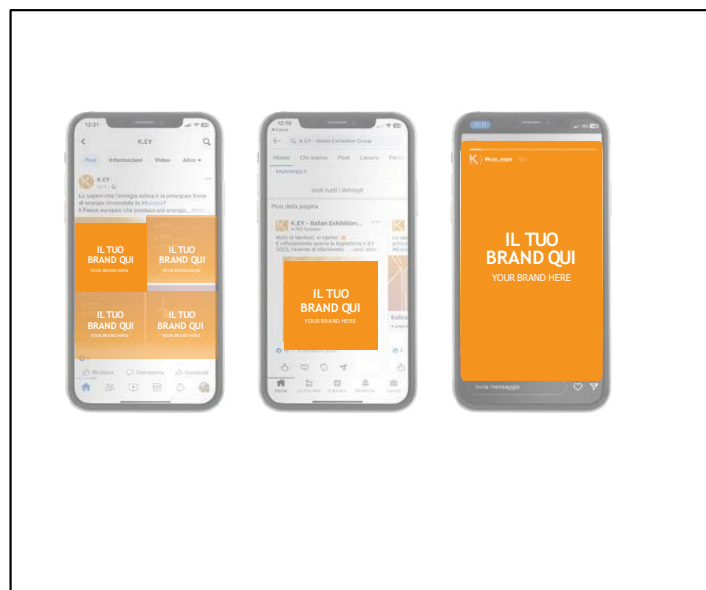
12:21
K.EY
Post Informazioni Video Altro
K.EY
Lo sapevi che l'energia eolica è la principale fonte di energia rinnovabile in #Europa?
Il Paese europeo che produce più energia... Altro
IL TUO BRAND QUI
YOUR BRAND HERE
IL TUO BRAND QUI
YOUR BRAND HERE
IL TUO BRAND QUI
YOUR BRAND HERE
IL TUO BRAND QUI
YOUR BRAND HERE
Mi piace Commenta Condividi

12:10
K.EY - Italian Exhibition Group
Home Chi siamo Post Lavoro Persone
keyenergy.it
Vedi tutti i dettagli
Post della pagina
K.EY - Italian Exhibition Group
IL TUO BRAND QUI
YOUR BRAND HERE
Home Rete Pubblica Notifiche Lavoro

K
IL TUO BRAND QUI
YOUR BRAND HERE
Invia messaggio